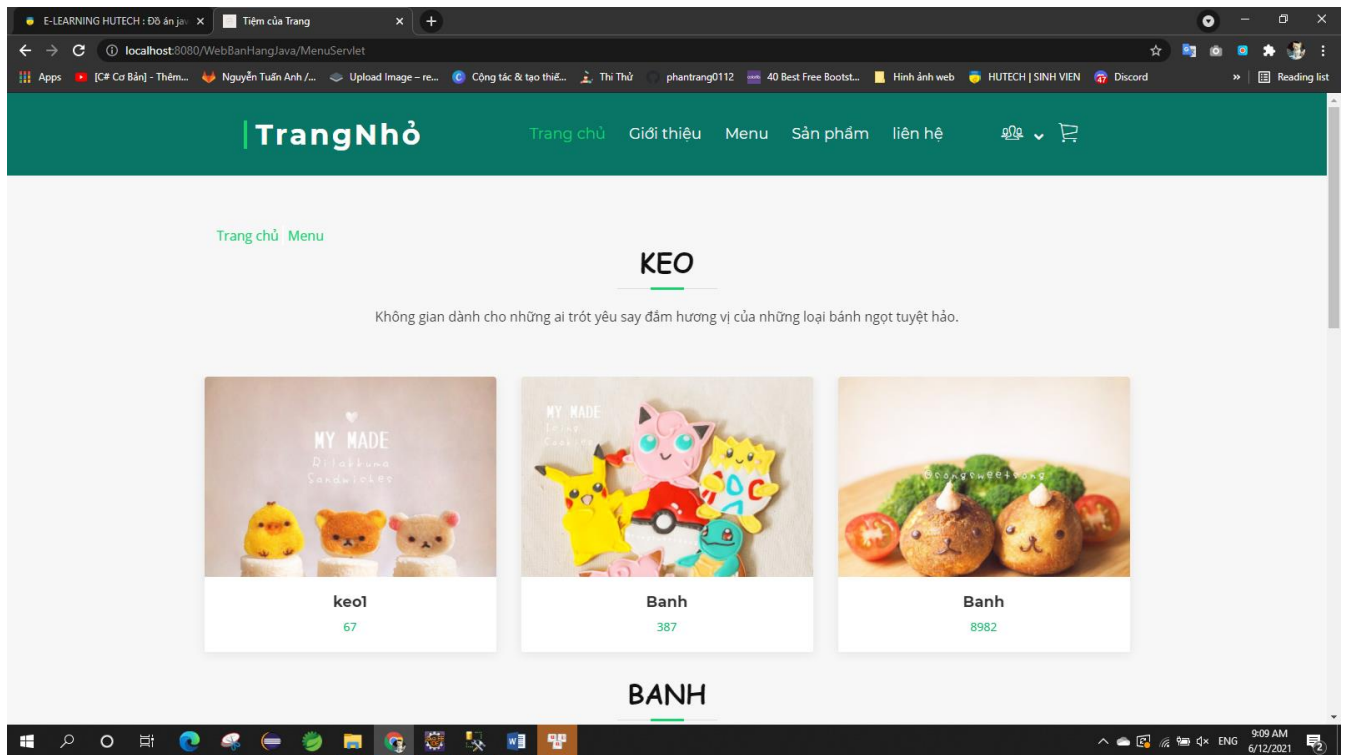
E-LEARNING HUTECH : Đồ án jav ×
Tiệm của Trang ×
+

localhost:8080/WebBanHangJava/MenuServlet

Apps [C# Cơ Bản] - Thêm... Nguyễn Tuấn Anh /... Upload Image – re... Cộng tác & tạo thiế... Thi Thử phantrang0112 40 Best Free Bootst... Hình ảnh web HUTECH | SINH VIEN Discord » Reading list

TrangNhỏ

Trang chủ Giới thiệu Menu Sản phẩm liên hệ

Trang chủ Menu

KEO

Không gian dành cho những ai trót yêu say đắm hương vị của những loại bánh ngọt tuyệt hảo.

MY MADE
Rilakkuma
Sandwiches

keo1
67

MY MADE

Banh
387

Banh
8982

BANH

ENG 9:09 AM 6/12/2021